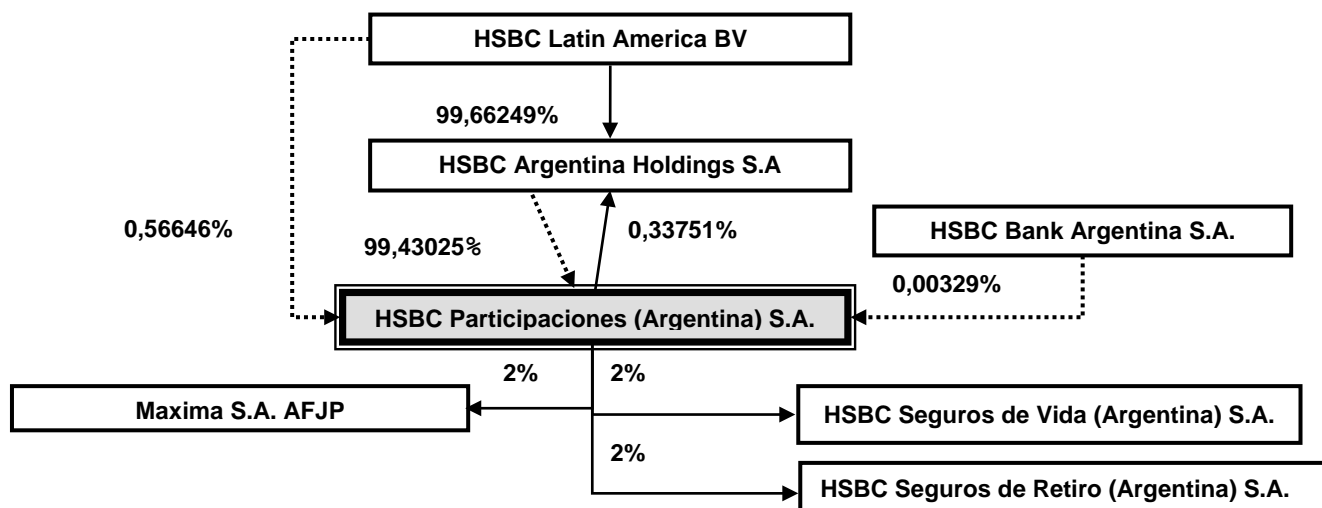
HSBC Latin America BV

99,66249%

HSBC Argentina Holdings S.A

0,56646%

99,43025%

0,33751%

HSBC Bank Argentina S.A.

0,00329%

HSBC Participaciones (Argentina) S.A.

2%

2%

Maxima S.A. AFJP

HSBC Seguros de Vida (Argentina) S.A.

2%

HSBC Seguros de Retiro (Argentina) S.A.